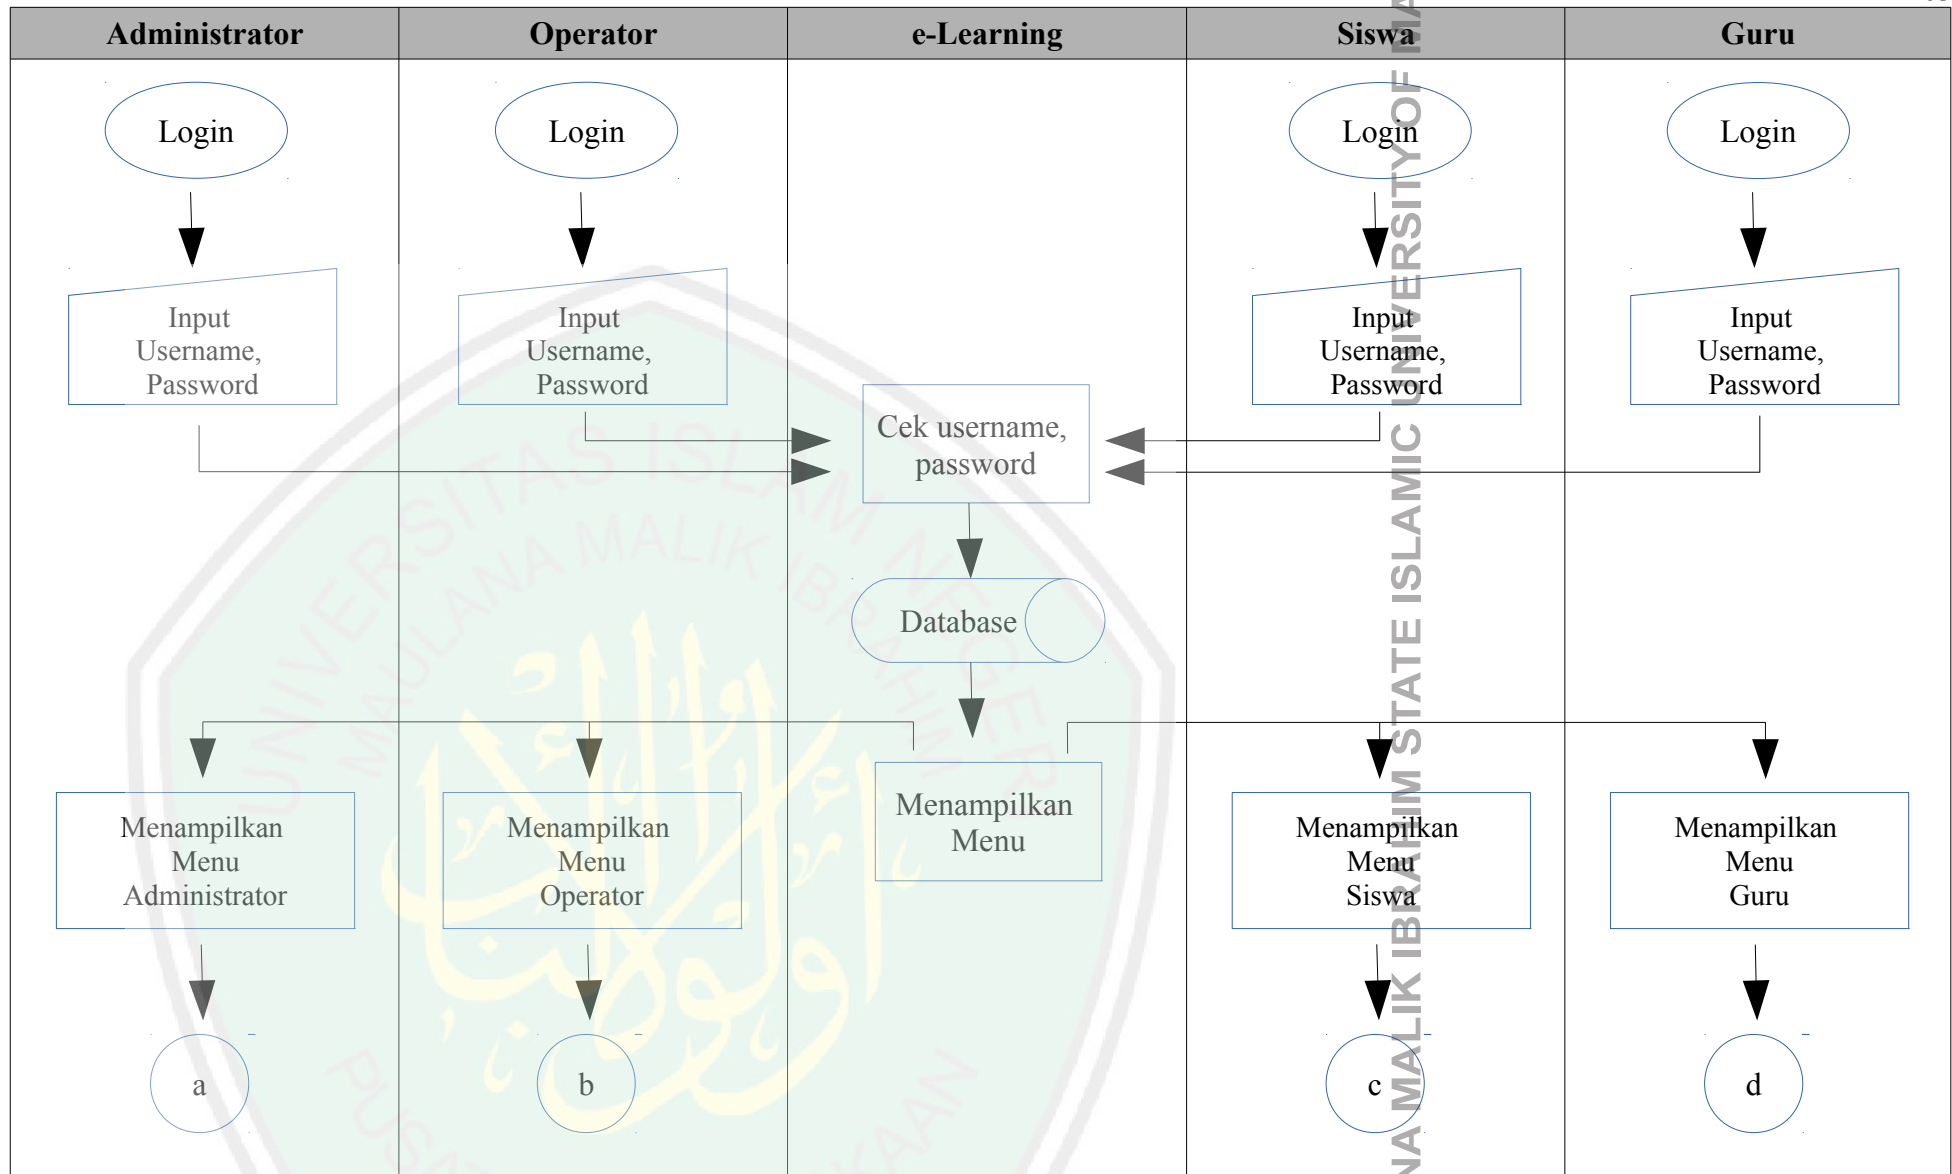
| Administrator | Operator | e-Learning | Siswa | Guru |
|---|---|---|---|---|

Login

Input Username, Password

Menampilkan Menu Administrator

a

Login

Input Username, Password

Menampilkan Menu Operator

b

Cek username, password

Database

Menampilkan Menu

Login

Input Username, Password

Menampilkan Menu Siswa

c

Login

Input Username, Password

Menampilkan Menu Guru

d

NA MALIK IBRAHIM STATE ISLAMIC UNIVERSITY OF MA